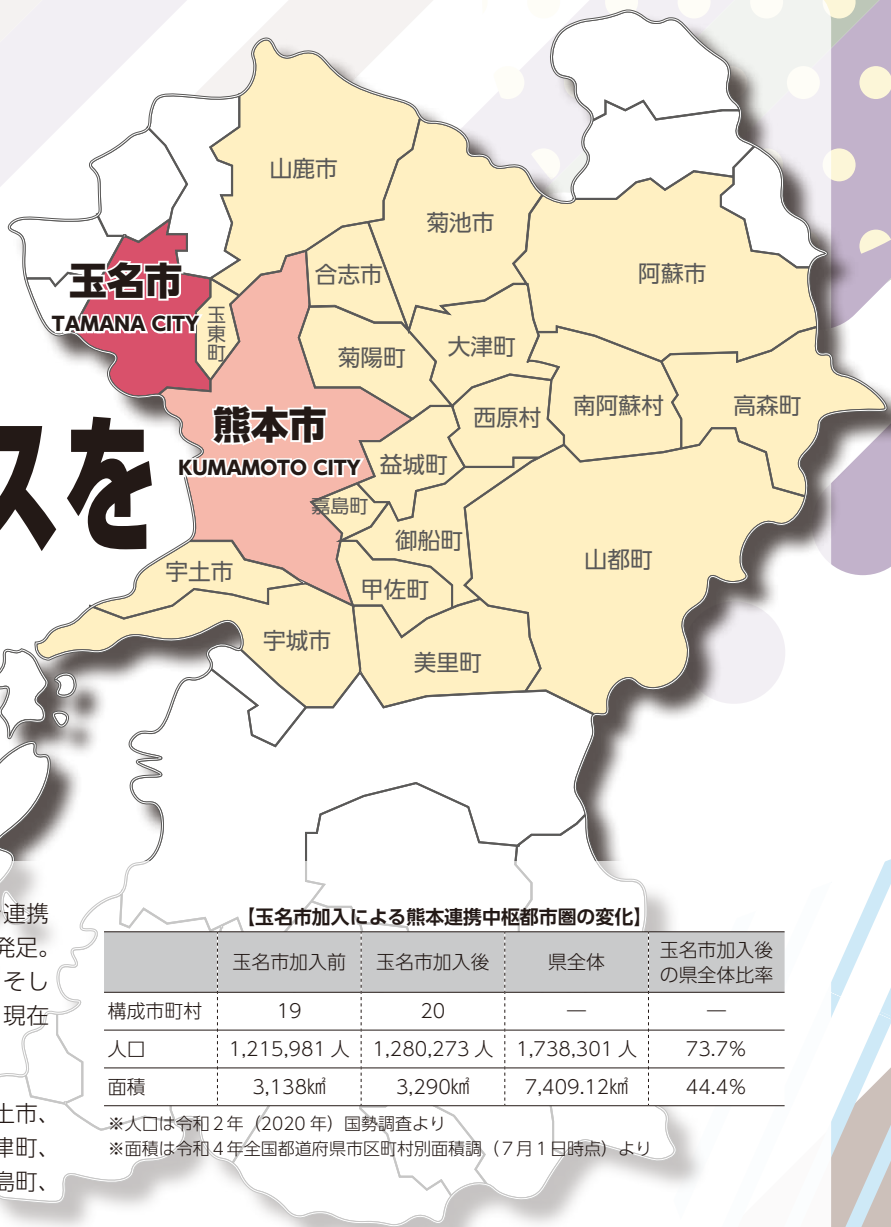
スを

山鹿市
菊池市
阿蘇市
玉名市
TAMANA CITY
合志市
玉東町
菊陽町
大津町
熊本市
KUMAMOTO CITY
西原村
南阿蘇村
高森町
益城町
嘉島町
御船町
山都町
宇土市
甲佐町
宇城市
美里町

連携
発足。
そし
現在

土市、
津町、
島町、

【玉名市加入による熊本連携中枢都市圏の変化】

| | 玉名市加入前 | 玉名市加入後 | 県全体 | 玉名市加入後の県全体比率 |
|---|---|---|---|---|
| 構成市町村 | 19 | 20 | — | — |
| 人口 | 1,215,981 人 | 1,280,273 人 | 1,738,301 人 | 73.7% |
| 面積 | 3,138㎢ | 3,290㎢ | 7,409.12㎢ | 44.4% |

※人口は令和２年（2020 年）国勢調査より
※面積は令和４年全国都道府県市区町村別面積調（７月１日時点）より